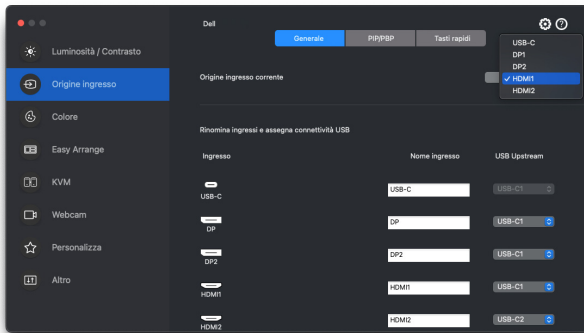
Luminosità / Contrasto
Origine ingresso
Colore
Easy Arrange
KVM
Webcam
Personalizza
Altro

Dell

Generale
PIP/PBP
Tasti rapidi

USB-C
DP1
DP2
✓ HDMI1
HDMI2

Origine ingresso corrente

Rinomina ingressi e assegna connettività USB

| Ingresso | Nome ingresso | USB Upstream |
|---|---|---|
| USB-C | USB-C | USB-C1 |
| DP | DP | USB-C1 |
| DP2 | DP2 | USB-C1 |
| HDMI1 | HDMI1 | USB-C1 |
| HDMI2 | HDMI2 | USB-C2 |